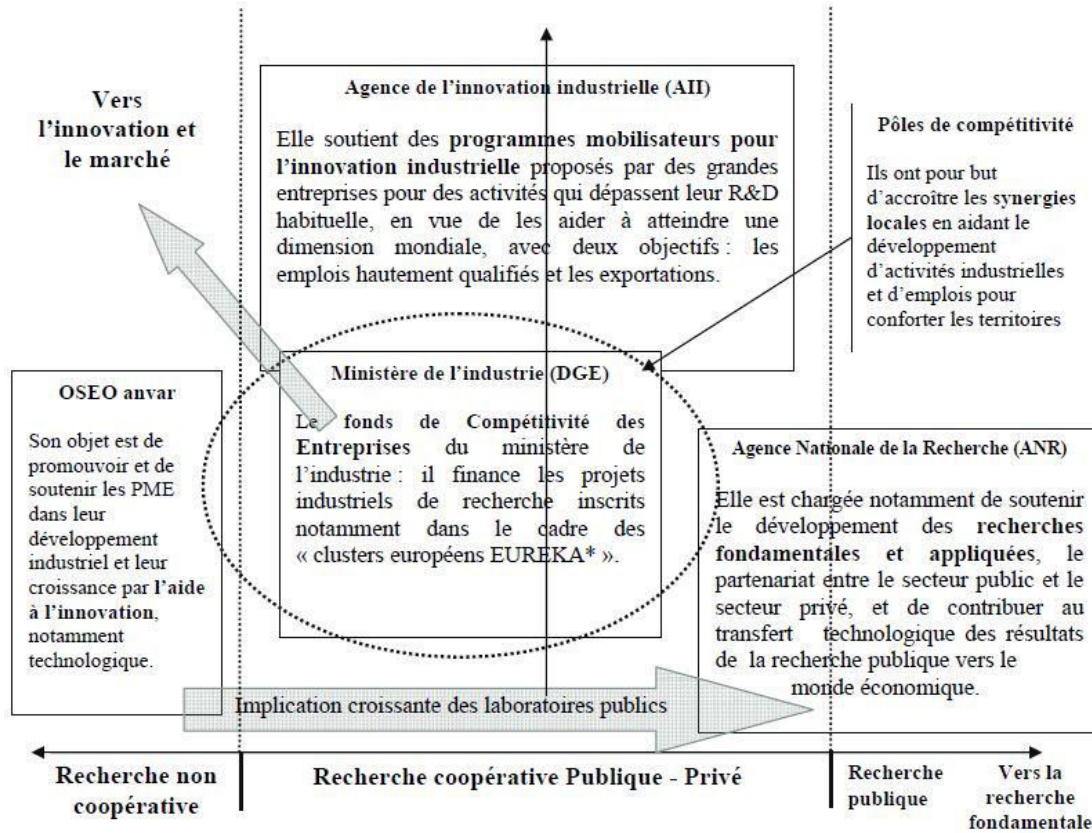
Vers l'innovation et le marché

Agence de l'innovation industrielle (AII)

Elle soutient des programmes mobilisateurs pour l'innovation industrielle proposés par des grandes entreprises pour des activités qui dépassent leur R&D habituelle, en vue de les aider à atteindre une dimension mondiale, avec deux objectifs : les emplois hautement qualifiés et les exportations.

Pôles de compétitivité

Ils ont pour but d'accroître les synergies locales en aidant le développement d'activités industrielles et d'emplois pour conforter les territoires

OSEO anvar

Son objet est de promouvoir et de soutenir les PME dans leur développement industriel et leur croissance par l'aide à l'innovation, notamment technologique.

Ministère de l'industrie (DGE)

Le fonds de Compétitivité des Entreprises du ministère de l'industrie : il finance les projets industriels de recherche inscrits notamment dans le cadre des « clusters européens EUREKA* ».

Agence Nationale de la Recherche (ANR)

Elle est chargée notamment de soutenir le développement des recherches fondamentales et appliquées, le partenariat entre le secteur public et le secteur privé, et de contribuer au transfert technologique des résultats de la recherche publique vers le monde économique.

Implication croissante des laboratoires publics

Recherche non coopérative

Recherche coopérative Publique - Privé

Recherche publique

Vers la recherche fondamentale